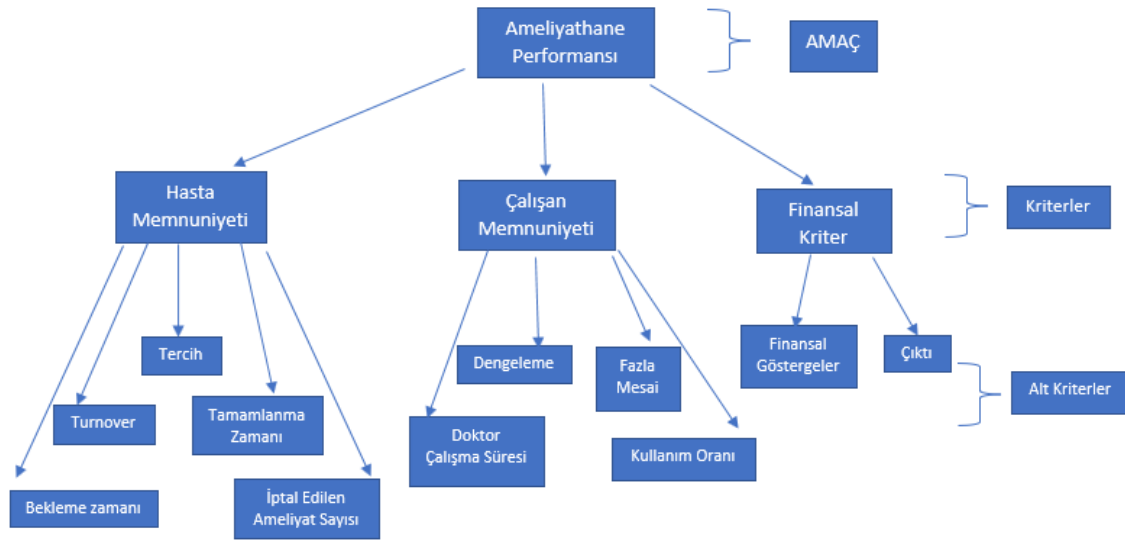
Ameliyathane Performansı

AMAÇ

Hasta Memnuniyeti

Çalışan Memnuniyeti

Finansal Kriter

Kriterler

Tercih

Turnover

Tamamlanma Zamanı

Bekleme zamanı

İptal Edilen Ameliyat Sayısı

Dengeleme

Fazla Mesai

Doktor Çalışma Süresi

Kullanım Oranı

Finansal Göstergeler

Çıktı

Alt Kriterler